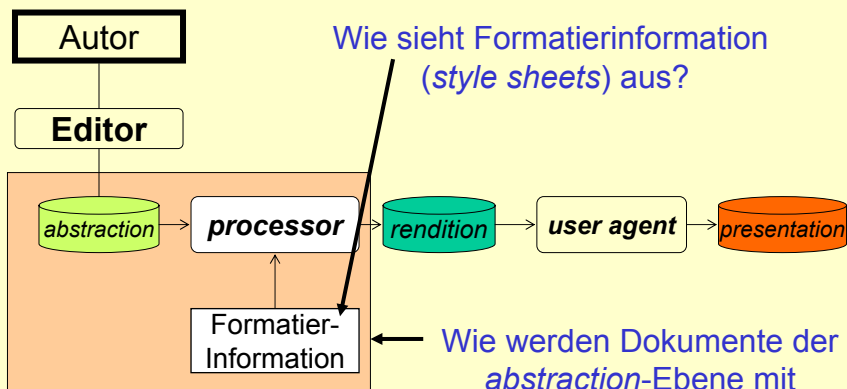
Autor

Wie sieht Formatierinformation (*style sheets*) aus?

**Editor**

*abstraction*

***processor***

*rendition*

***user agent***

*presentation*

Formatier-Information

Wie werden Dokumente der *abstraction*-Ebene mit